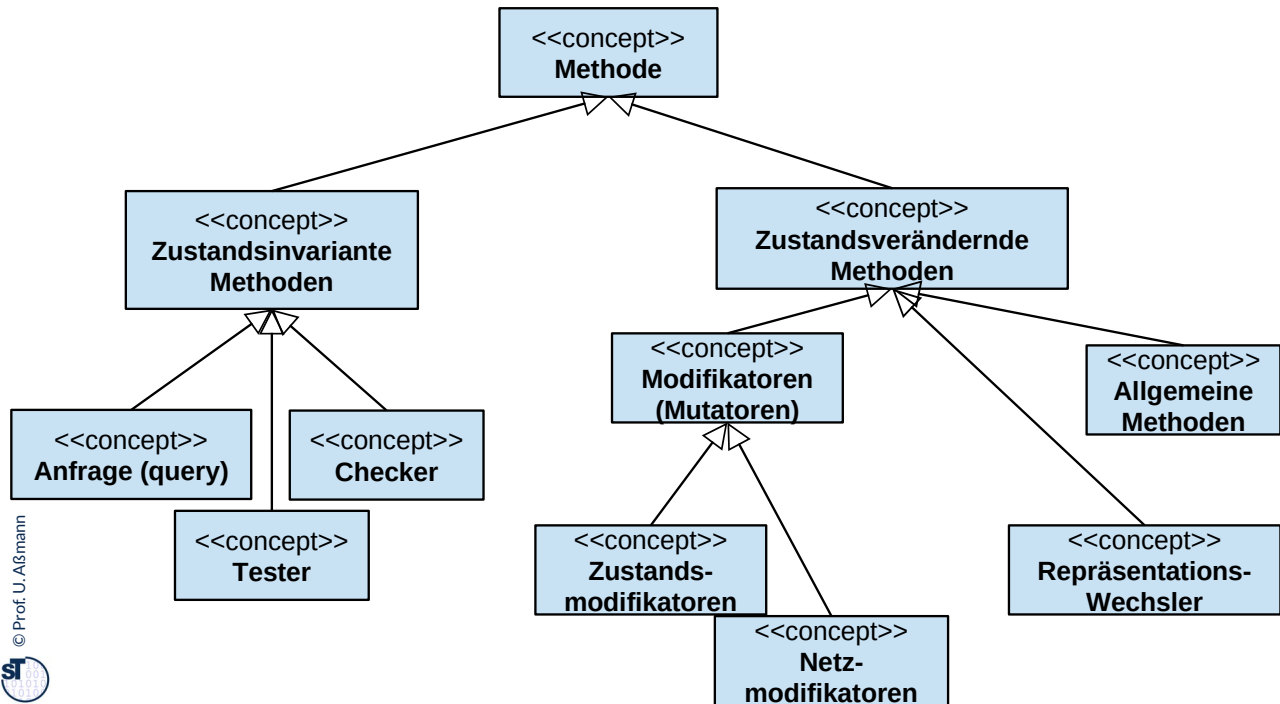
<<concept>>
**Methode**

<<concept>>
**Zustandsinvariante Methoden**

<<concept>>
**Zustandsverändernde Methoden**

<<concept>>
**Anfrage (query)**

<<concept>>
**Tester**

<<concept>>
**Checker**

<<concept>>
**Modifikatoren (Mutatoren)**

<<concept>>
**Allgemeine Methoden**

<<concept>>
**Zustandsmodifikatoren**

<<concept>>
**Netzmodifikatoren**

<<concept>>
**Repräsentations-Wechsler**

© Prof. U. Aßmann

ST